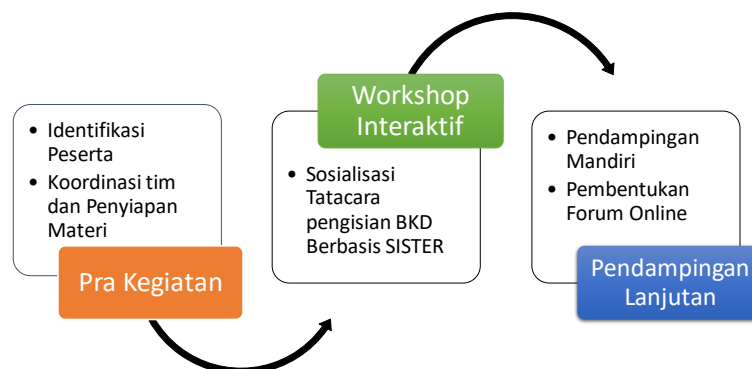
• Identifikasi Peserta
• Koordinasi tim dan Penyiapan Materi

Pra Kegiatan

Workshop Interaktif

• Sosialisasi Tatacara pengisian BKD Berbasis SISTER

• Pendampingan Mandiri
• Pembentukan Forum Online

Pendampingan Lanjutan